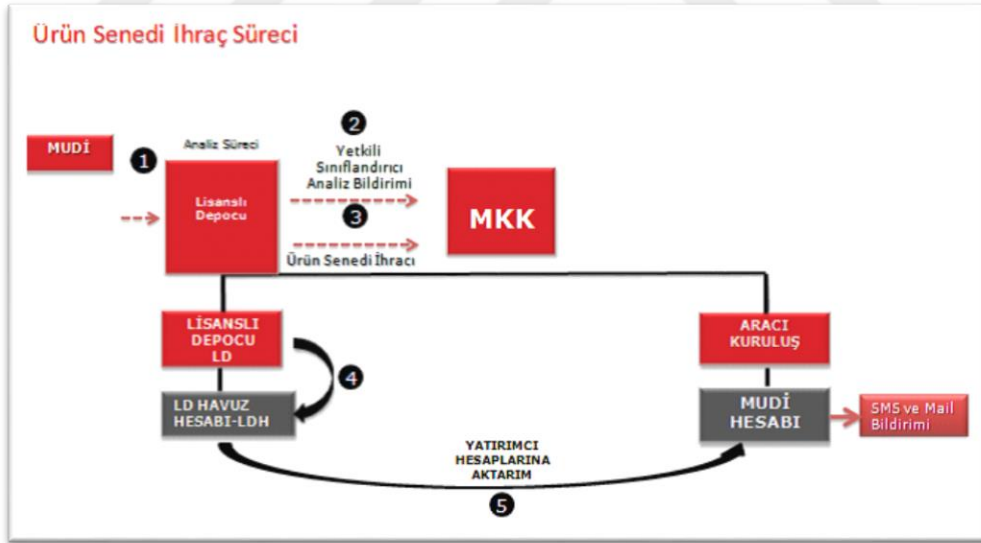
Ürün Senedi İhraç Süreci

MUDİ

1

Analiz Süreci

Lisanslı Depocu

2

Yetkili Sınıflandırıcı Analiz Bildirimi

3

Ürün Senedi İhracı

MKK

LİSANSLI DEPOCU LD

4

LD HAVUZ HESABI-LDH

ARACI KURULUŞ

MUDİ HESABI

SMS ve Mail Bildirimi

YATIRIMCI HESAPLARINA AKTARIM

5